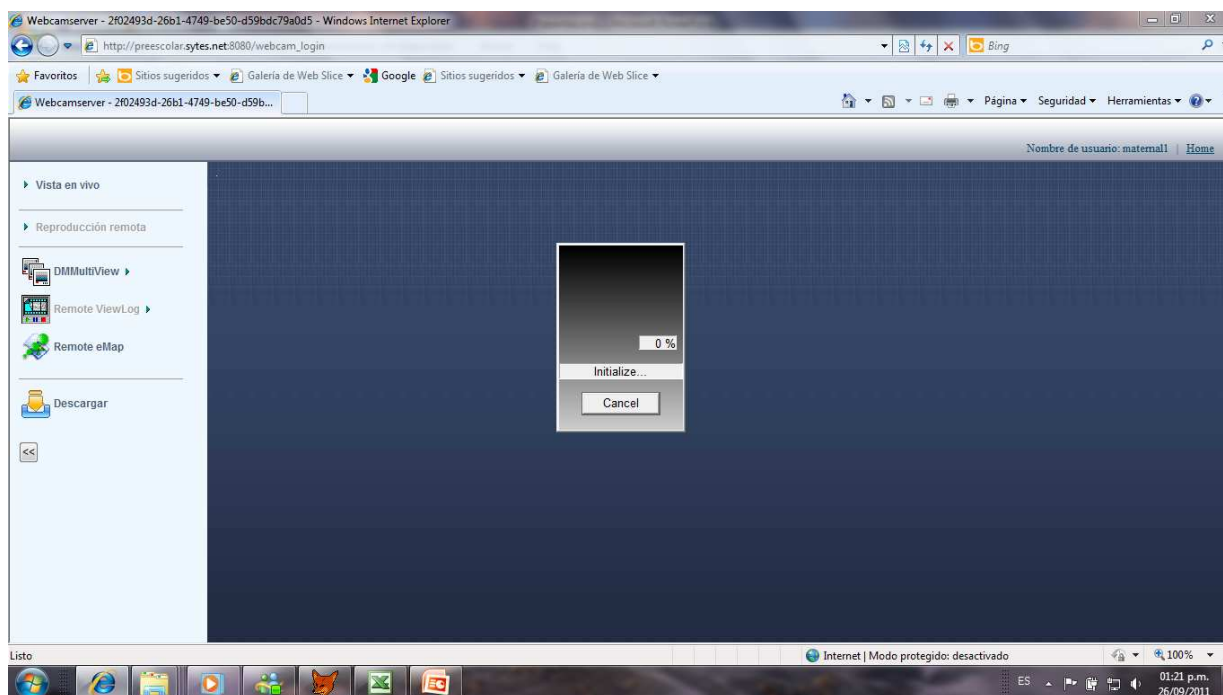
Webcamserver - 2f02493d-26b1-4749-be50-d59bdc79a0d5 - Windows Internet Explorer

http://preescolar.sytes.net:8080/webcam_login

Bing

Favoritos | Sitios sugeridos ▾ Galería de Web Slice ▾ Google Sitios sugeridos ▾ Galería de Web Slice ▾

Webcamserver - 2f02493d-26b1-4749-be50-d59b...

Página ▾ Seguridad ▾ Herramientas ▾

Nombre de usuario: maternal1 | Home

Vista en vivo

Reproducción remota

DMMultiView

Remote ViewLog

Remote eMap

Descargar

<<

0 %

Initialize...

Cancel

Listo

Internet | Modo protegido: desactivado

100%

ES

01:21 p.m.
26/09/2011